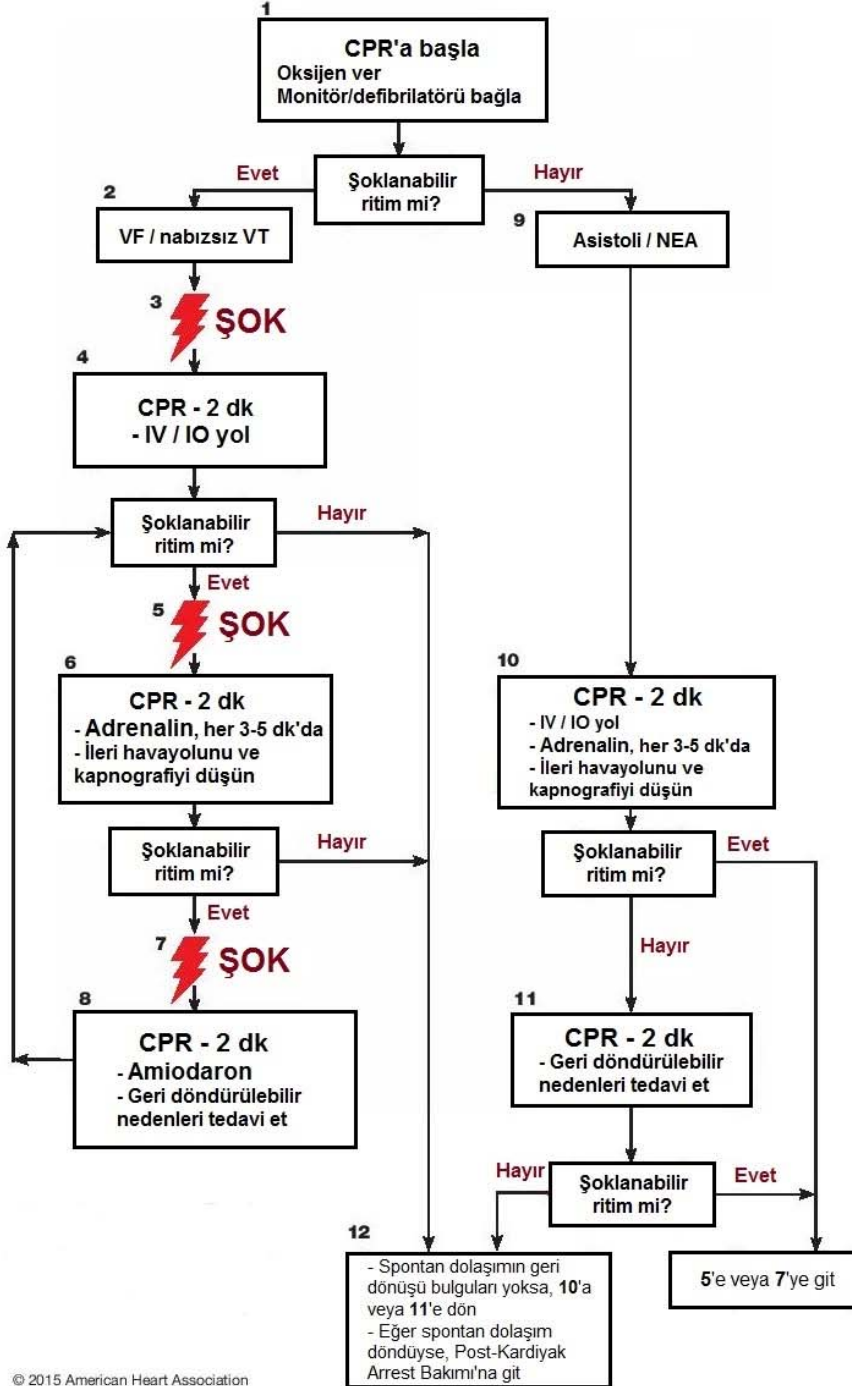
1

CPR'a başla
Oksijen ver
Monitör/defibrilatörü bağla

Şoklanabilir ritim mi?

Evet

Hayır

2

VF / nabızsız VT

9

Asistoli / NEA

3

ŞOK

4

CPR - 2 dk
- IV / IO yol

Şoklanabilir ritim mi?

Hayır

Evet

5

ŞOK

6

CPR - 2 dk
- Adrenalin, her 3-5 dk'da
- İleri havayolunu ve kapnografiyi düşün

Şoklanabilir ritim mi?

Hayır

Evet

7

ŞOK

8

CPR - 2 dk
- Amiodaron
- Geri döndürülebilir nedenleri tedavi et

10

CPR - 2 dk
- IV / IO yol
- Adrenalin, her 3-5 dk'da
- İleri havayolunu ve kapnografiyi düşün

Şoklanabilir ritim mi?

Evet

Hayır

11

CPR - 2 dk
- Geri döndürülebilir nedenleri tedavi et

Hayır

Şoklanabilir ritim mi?

Evet

12

- Spontan dolaşımın geri dönüşü bulguları yoksa, 10'a veya 11'e dön
- Eğer spontan dolaşım döndüyse, Post-Kardiyak Arrest Bakımı'na git

5'e veya 7'ye git

© 2015 American Heart Association